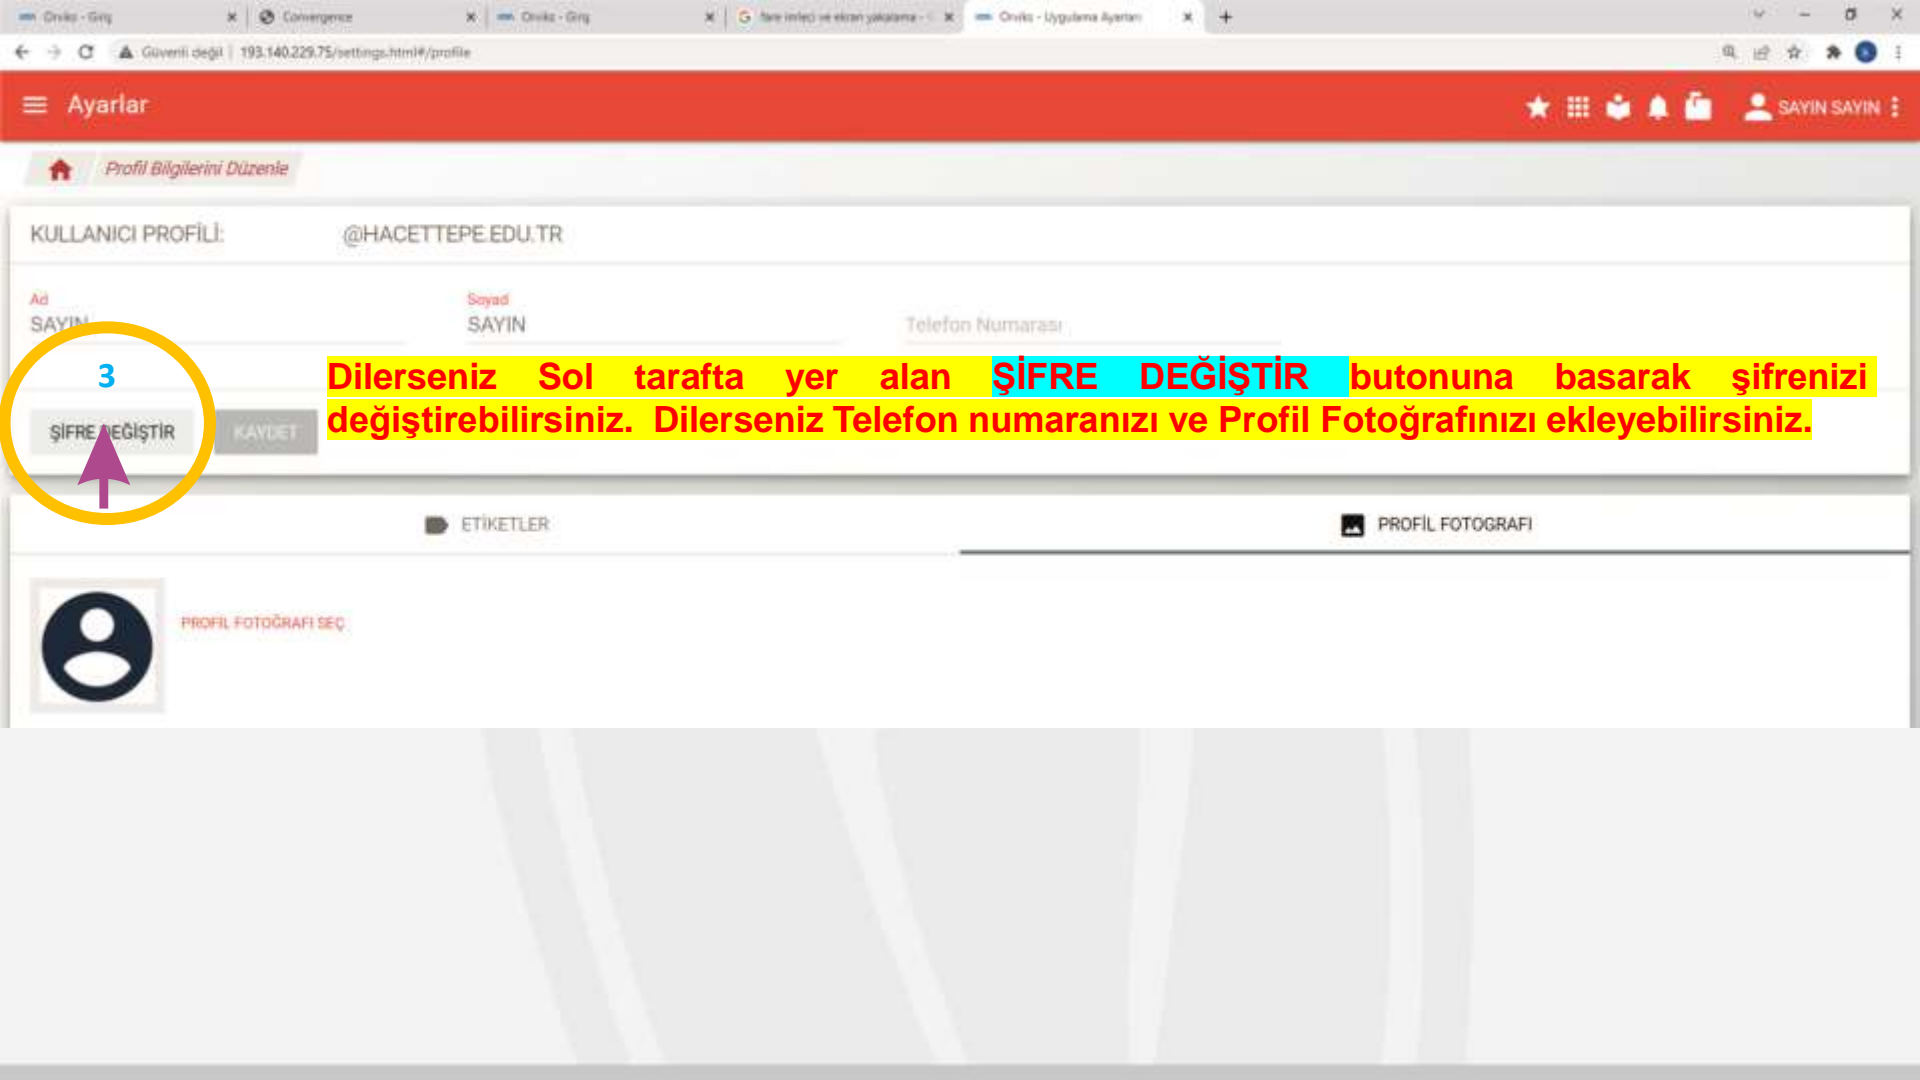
Orvks - Giriş
Convergence
Orvks - Giriş
fare imleci ve ekran yakalama
Orvks - Uygulama Ayarları

Güvenli değil | 193.140.229.75/settings.html#/profile

Ayarlar

SAYIN SAYIN

Profil Bilgilerini Düzenle

KULLANICI PROFİLİ: @HACETTEPE.EDU.TR

Ad
SAYIN

Soyad
SAYIN

Telefon Numarası

3

ŞİFRE DEĞİŞTİR
KAYDET

Dilerseniz Sol tarafta yer alan ŞİFRE DEĞİŞTİR butonuna basarak şifrenizi değiştirebilirsiniz. Dilerseniz Telefon numaranızı ve Profil Fotoğrafınızı ekleyebilirsiniz.

ETİKETLER
PROFİL FOTOGRAFI

PROFİL FOTOĞRAFI SEÇ